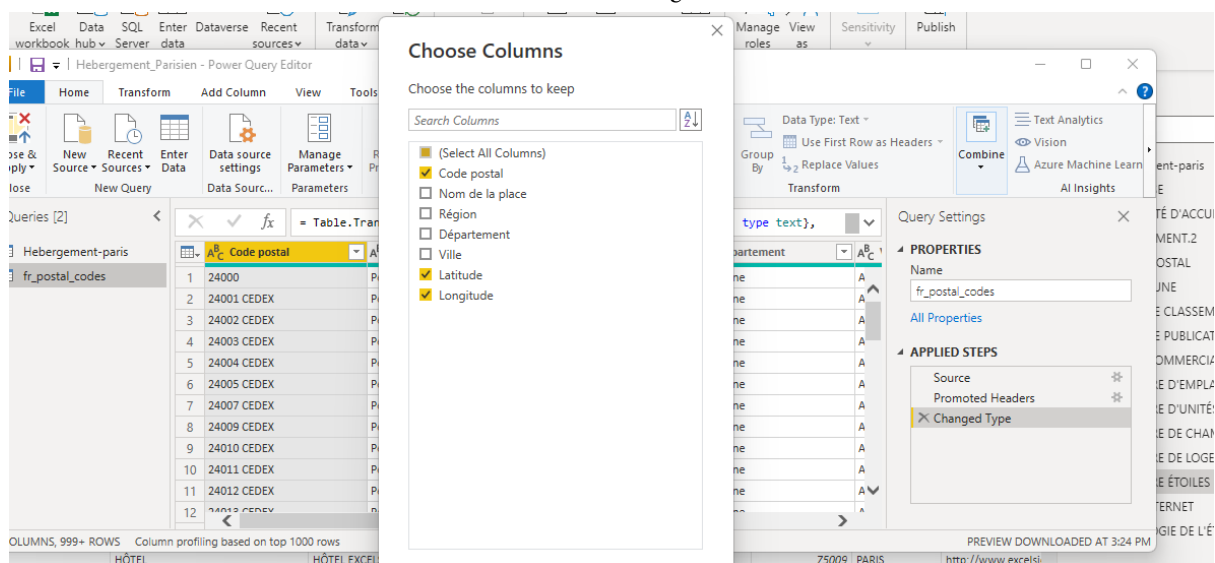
Excel workbook Data hub SQL Server Enter data Dataverse Recent sources Transform data Manage roles View as Sensitivity Publish

Hebergement_Parisien - Power Query Editor

File Home Transform Add Column View Tools

Close & Apply New Source Recent Sources Enter Data Data source settings Manage Parameters

Close New Query Data Sourc... Parameters

Queries [2]

Hebergement-paris
fr_postal_codes

= Table.Tran

| | Code postal |
|---|---|
| 1 | 24000 |
| 2 | 24001 CEDEX |
| 3 | 24002 CEDEX |
| 4 | 24003 CEDEX |
| 5 | 24004 CEDEX |
| 6 | 24005 CEDEX |
| 7 | 24007 CEDEX |
| 8 | 24009 CEDEX |
| 9 | 24010 CEDEX |
| 10 | 24011 CEDEX |
| 11 | 24012 CEDEX |
| 12 | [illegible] |

Choose Columns

Choose the columns to keep

Search Columns

(Select All Columns)
Code postal
Nom de la place
Région
Département
Ville
Latitude
Longitude

Data Type: Text
Use First Row as Headers
Replace Values
Group By
Transform
Combine
Text Analytics
Vision
Azure Machine Learn
AI Insights

type text},

épartement

Query Settings

PROPERTIES
Name
fr_postal_codes
All Properties

APPLIED STEPS
Source
Promoted Headers
Changed Type

OLUMNS, 999+ ROWS Column profiling based on top 1000 rows

PREVIEW DOWNLOADED AT 3:24 PM

HÔTEL HÔTEL EXCELS 75009 PARIS http://www.excelsi

ent-paris
E
TÉ D'ACCU
MENT.2
OSTAL
UNE
E CLASSEM
E PUBLICAT
OMMERCIA
E D'EMPLA
E D'UNITÉS
E DE CHAM
E DE LOGE
E ÉTOILES
TERNET
GIE DE L'É